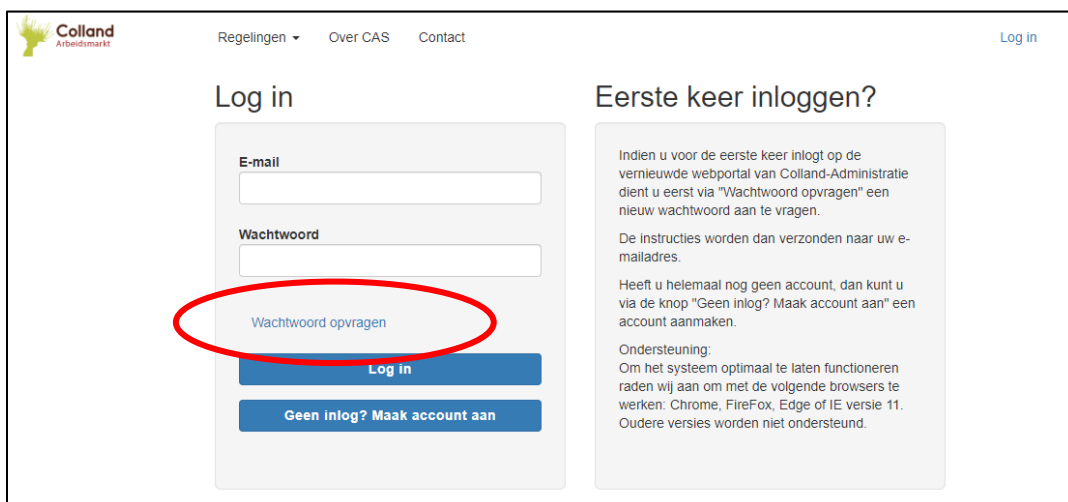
Colland
Arbeidsmarkt

Regelingen ▾ Over CAS Contact

Log in

Log in

E-mail

Wachtwoord

Wachtwoord opvragen

Log in

Geen inlog? Maak account aan

Eerste keer inloggen?

Indien u voor de eerste keer inlogt op de vernieuwde webportal van Colland-Administratie dient u eerst via "Wachtwoord opvragen" een nieuw wachtwoord aan te vragen.

De instructies worden dan verzonden naar uw e-mailadres.

Heeft u helemaal nog geen account, dan kunt u via de knop "Geen inlog? Maak account aan" een account aanmaken.

Ondersteuning:
Om het systeem optimaal te laten functioneren raden wij aan om met de volgende browsers te werken: Chrome, FireFox, Edge of IE versie 11. Oudere versies worden niet ondersteund.